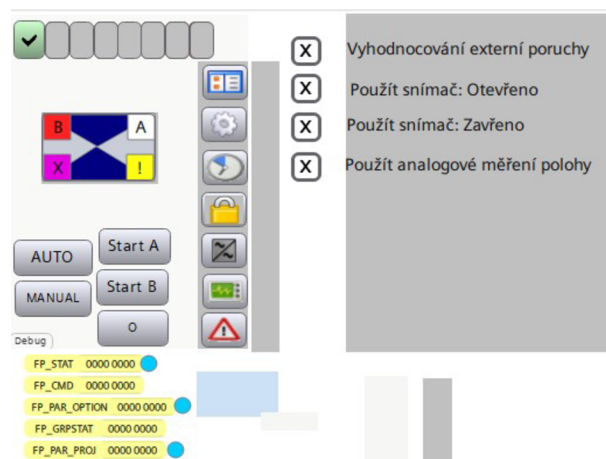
B
A
X
!
AUTO
Start A
MANUAL
Start B
0
Debug
FP_STAT 0000 0000
FP_CMD 0000 0000
FP_PAR_OPTION 0000 0000
FP_GRPSTAT 0000 0000
FP_PAR_PROJ 0000 0000

X Vyhodnocování externí poruchy
X Použít snímač: Otevřeno
X Použít snímač: Zavřeno
X Použít analogové měření polohy